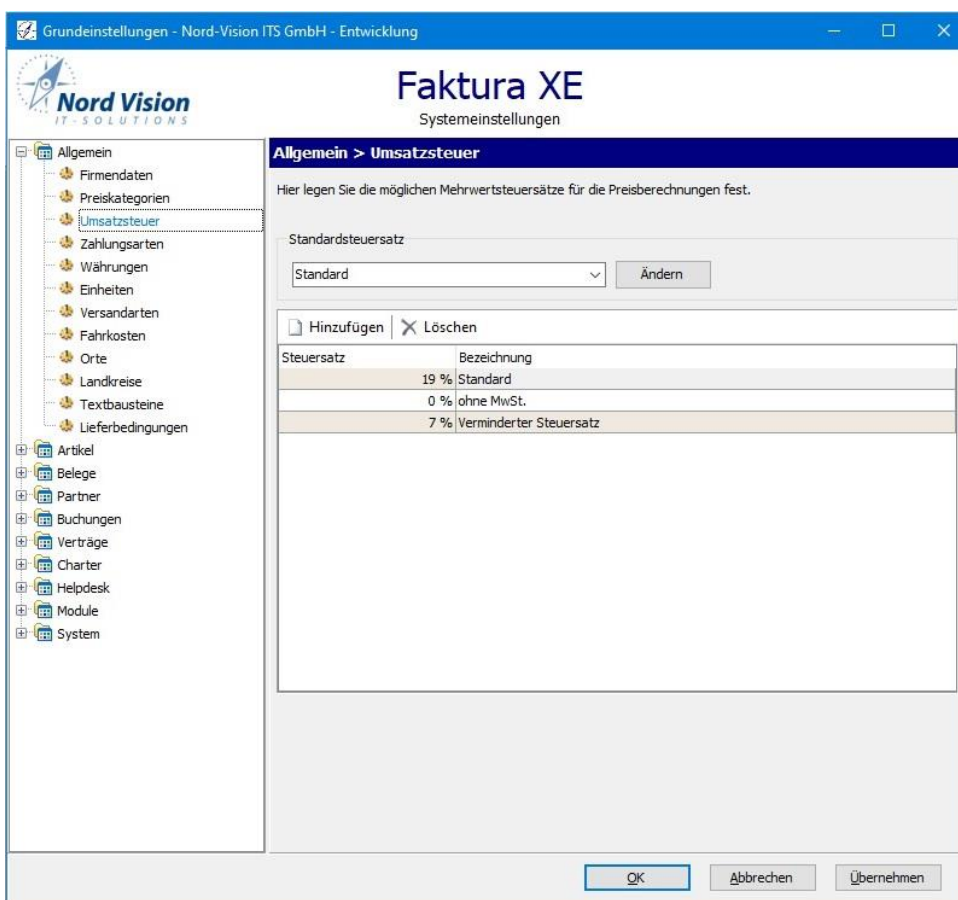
Grundeinstellungen - Nord-Vision ITS GmbH - Entwicklung

Nord Vision
IT-SOLUTIONS

Faktura XE
Systemeinstellungen

Allgemein
Firmendaten
Preiskategorien
Umsatzsteuer
Zahlungsarten
Währungen
Einheiten
Versandarten
Fahrkosten
Orte
Landkreise
Textbausteine
Lieferbedingungen
Artikel
Belege
Partner
Buchungen
Verträge
Charter
Helpdesk
Module
System

Allgemein > Umsatzsteuer

Hier legen Sie die möglichen Mehrwertsteuersätze für die Preisberechnungen fest.

Standardsteuersatz

Standard

Ändern

Hinzufügen | Löschen

| Steuersatz | Bezeichnung |
|---|---|
| 19 % | Standard |
| 0 % | ohne MwSt. |
| 7 % | Verminderter Steuersatz |

OK Abbrechen Übernehmen